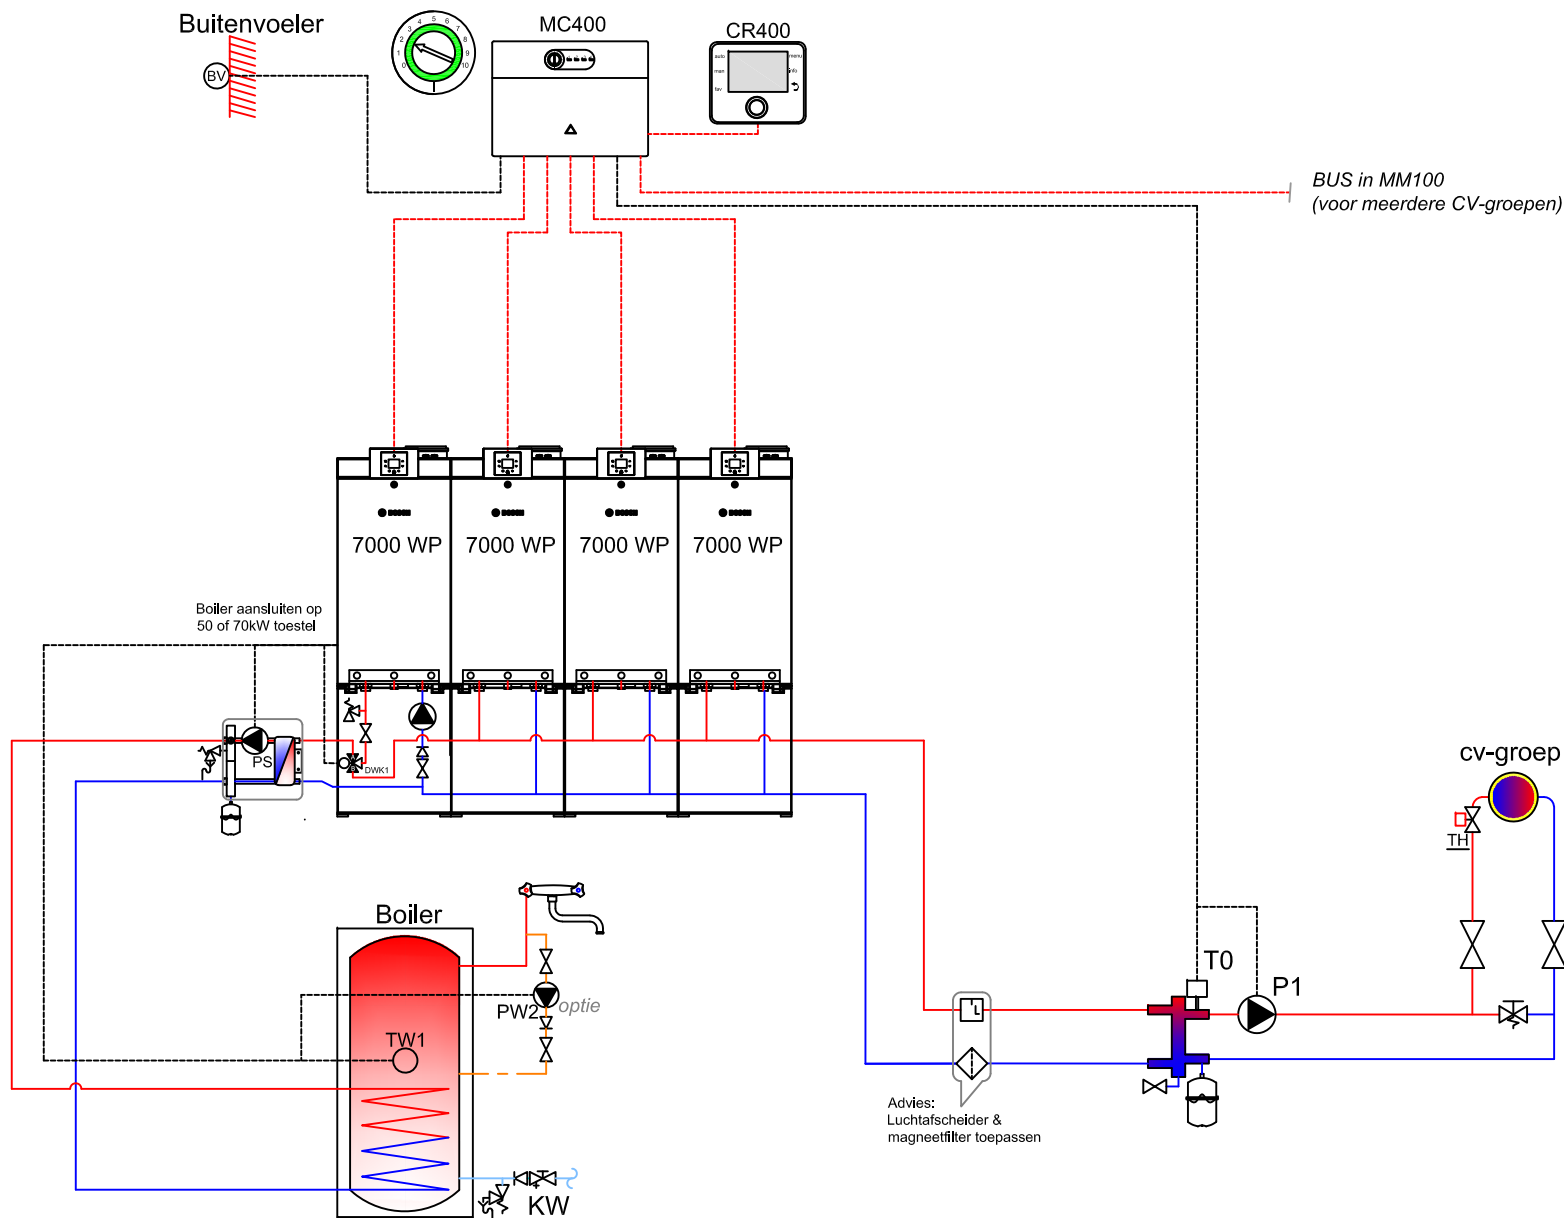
Buitenvoeler
BV
MC400
CR400
auto
man
fav
menu
info
BUS in MM100
(voor meerdere CV-groepen)
7000 WP
7000 WP
7000 WP
7000 WP
Boiler aansluiten op
50 of 70kW toestel
PS
DWK1
cv-groep
TH
Boiler
PW2
optie
TW1
T0
P1
Advies:
Luchtafscheider &
magneetfilter toepassen
KW